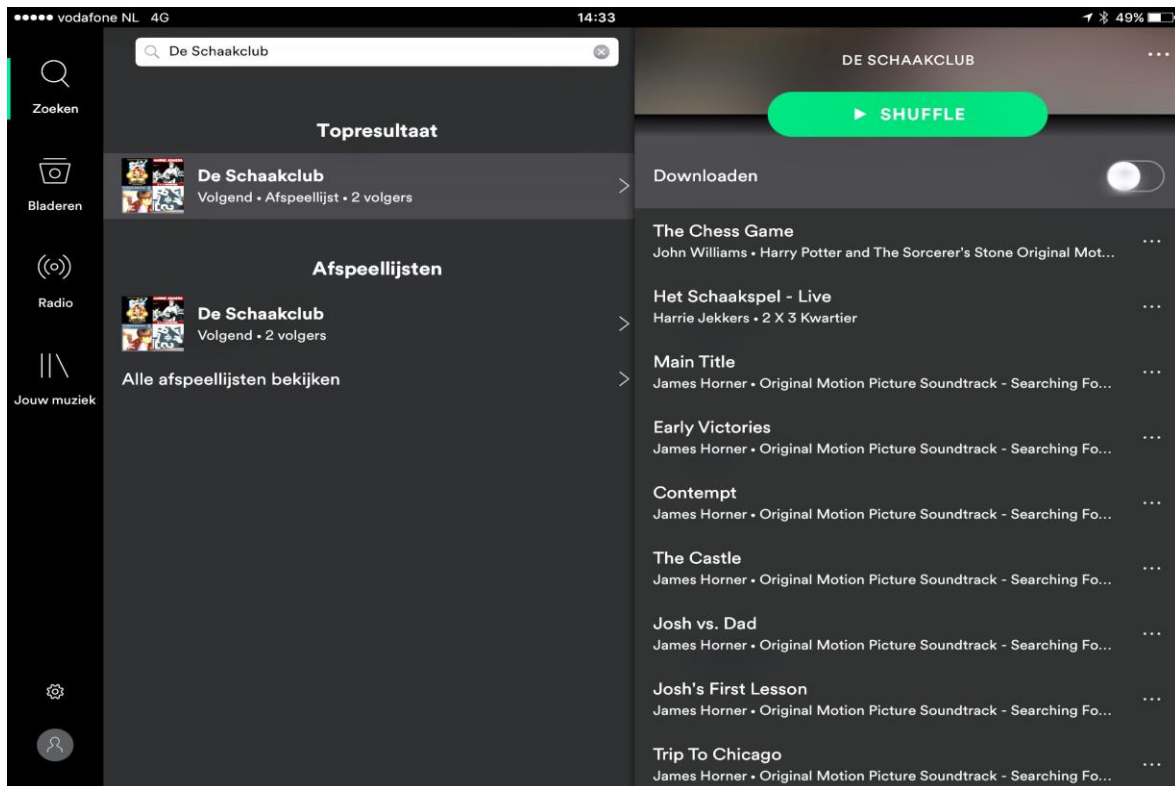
●●●●● vodafone NL 4G 14:33 49%

Zoeken

Bladeren

Radio

Jouw muziek

De Schaakclub

Topresultaat

De Schaakclub
Volgend • Afspeellijst • 2 volgers

Afspeellijsten

De Schaakclub
Volgend • 2 volgers

Alle afspeellijsten bekijken

DE SCHAAKCLUB

SHUFFLE

Downloaden

The Chess Game
John Williams • Harry Potter and The Sorcerer's Stone Original Mot...

Het Schaakspel - Live
Harrie Jekkers • 2 X 3 Kwartier

Main Title
James Horner • Original Motion Picture Soundtrack - Searching Fo...

Early Victories
James Horner • Original Motion Picture Soundtrack - Searching Fo...

Contempt
James Horner • Original Motion Picture Soundtrack - Searching Fo...

The Castle
James Horner • Original Motion Picture Soundtrack - Searching Fo...

Josh vs. Dad
James Horner • Original Motion Picture Soundtrack - Searching Fo...

Josh's First Lesson
James Horner • Original Motion Picture Soundtrack - Searching Fo...

Trip To Chicago
James Horner • Original Motion Picture Soundtrack - Searching Fo...